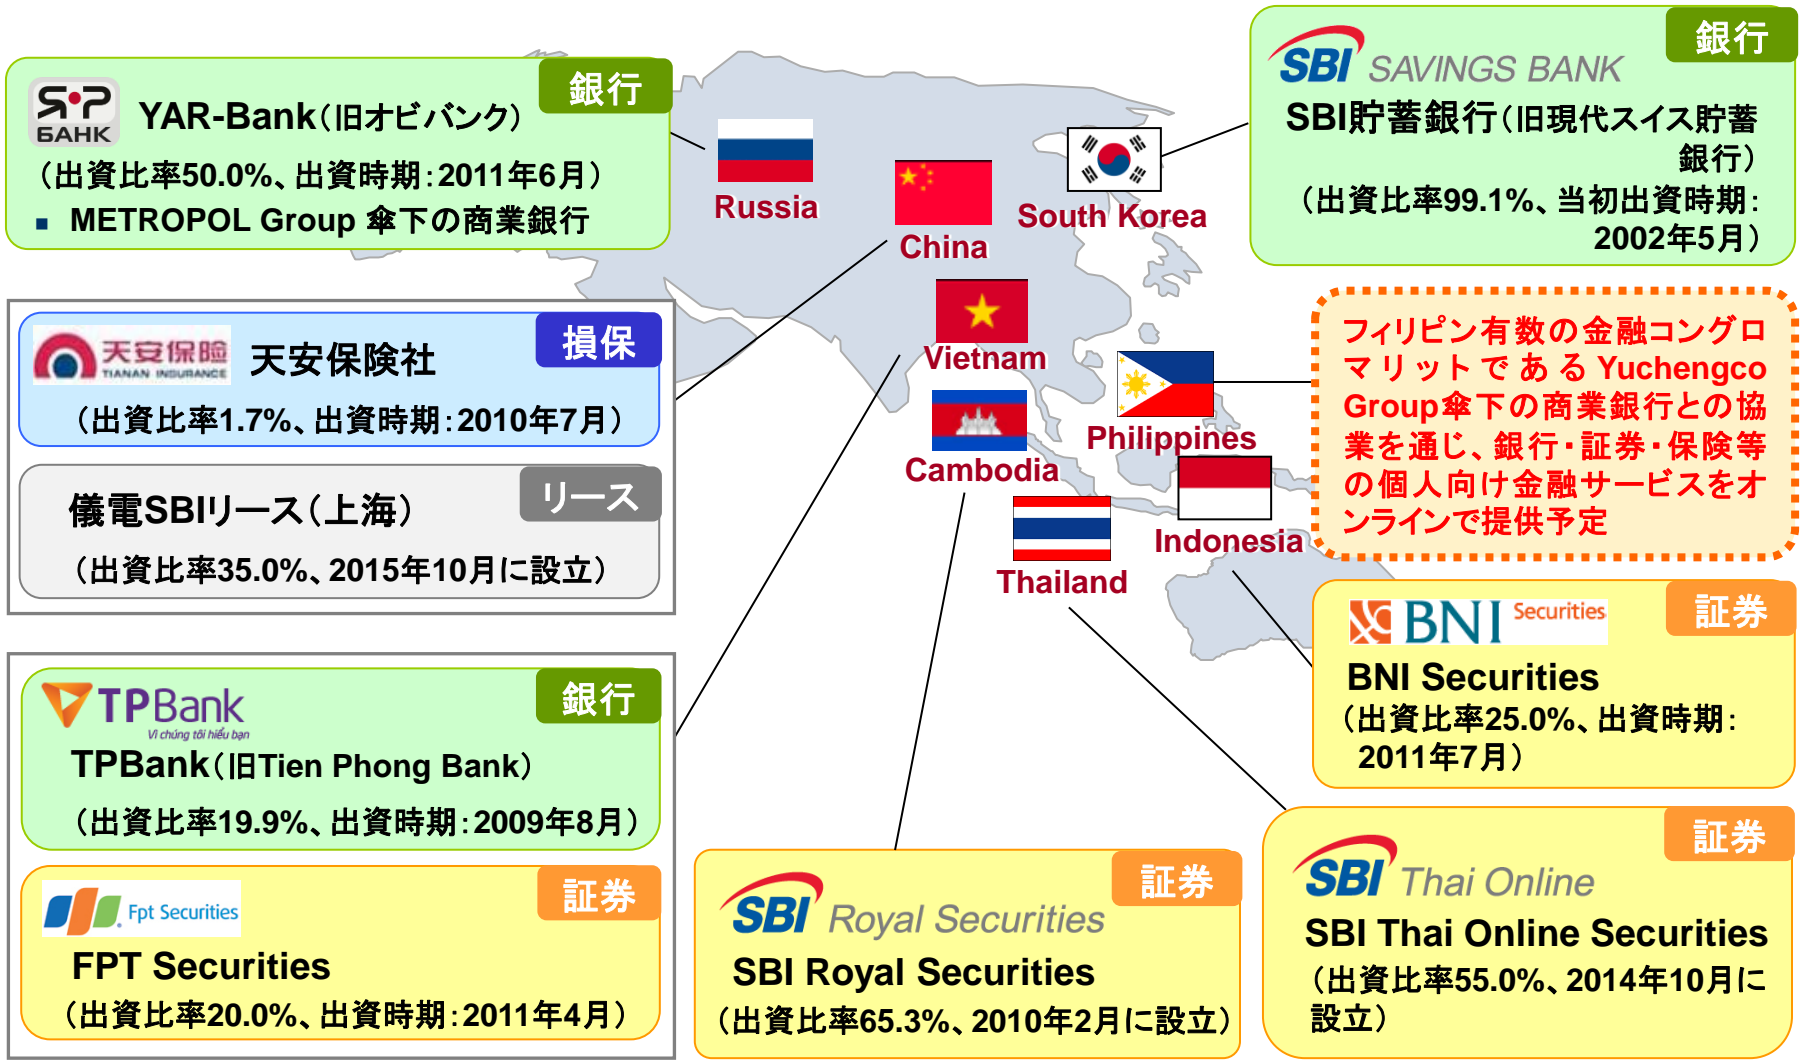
ЯР БАНК
銀行
YAR-Bank（旧オビバンク）
（出資比率50.0%、出資時期：2011年6月）
■ METROPOL Group 傘下の商業銀行

Russia

China

South Korea

SBI SAVINGS BANK
銀行
SBI貯蓄銀行（旧現代スイス貯蓄銀行）
（出資比率99.1%、当初出資時期：2002年5月）

天安保险 TIANAN INSURANCE
損保
天安保険社
（出資比率1.7%、出資時期：2010年7月）

リース
儀電SBIリース（上海）
（出資比率35.0%、2015年10月に設立）

Vietnam

Philippines

Cambodia

Indonesia

Thailand

フィリピン有数の金融コングロマリットであるYuchengco Group傘下の商業銀行との協業を通じ、銀行・証券・保険等の個人向け金融サービスをオンラインで提供予定

BNI Securities
証券
BNI Securities
（出資比率25.0%、出資時期：2011年7月）

TPBank
Vì chúng tôi hiểu bạn
銀行
TPBank（旧Tien Phong Bank）
（出資比率19.9%、出資時期：2009年8月）

Fpt Securities
証券
FPT Securities
（出資比率20.0%、出資時期：2011年4月）

SBI Royal Securities
証券
SBI Royal Securities
（出資比率65.3%、2010年2月に設立）

SBI Thai Online
証券
SBI Thai Online Securities
（出資比率55.0%、2014年10月に設立）